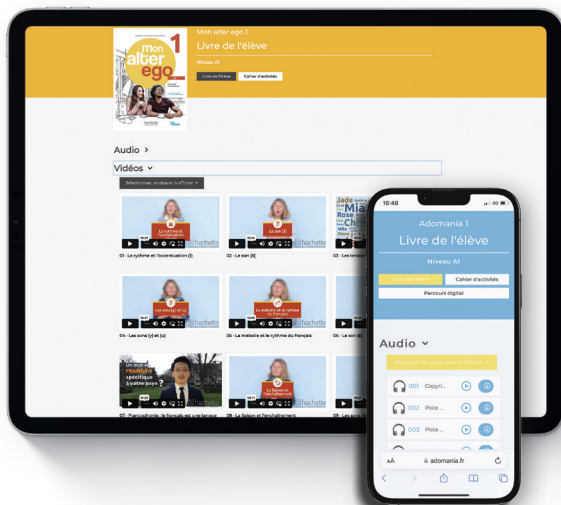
mon alter ego 1

hachette

Mon alter ego 1

Livre de l'élève

Niveau A1

Livre de l'élève

Cahier d'activités

Audio >

Vidéos ⌄

Sélectionnez un dossier à afficher ▾

Le rythme et l'accentuation

hachette

03 - Le rythme et l'accentuation (1)

Le son [ɛ̃]

hachette

04 - Le son [ɛ̃]

Jade Mia Rose Chl Mila Léna

05 - Les tendu

Les sons [y] et [u]

hachette

04 - Les sons [y] et [u]

La mélodie et le rythme du français

hachette

05 - La mélodie et le rythme du français

Un accent francophone spécifique à votre pays ?

07 - Francophonie : le français est une langue

La liaison et l'enchaînement

hachette

08 - La liaison et l'enchaînement

09 - Les sons

16:48

Adomania 1

Livre de l'élève

Niveau A1

Livre de l'élève

Cahier d'activités

Parcours digital

Audio ⌄

Sélectionnez un dossier à afficher ▾

001 Copyri...

002 Piste ...

003 Piste ...

AA

adomania.fr